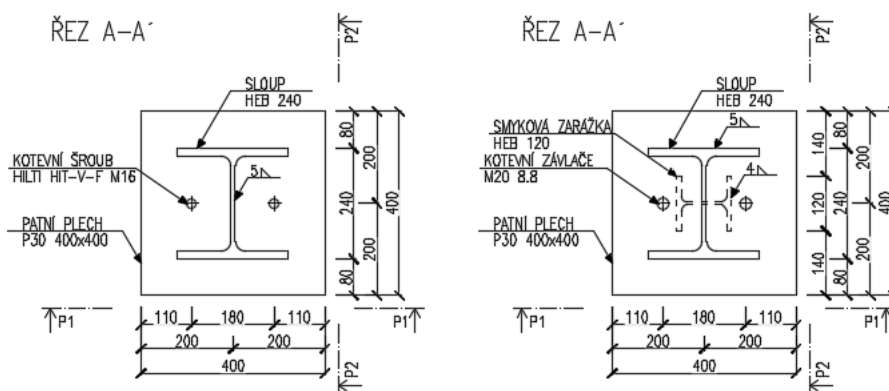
ŘEZ A–A´

P2

SLOUP
HEB 240

KOTEVNÍ ŠROUB
HILTI HIT-V-F M16

5

PATNÍ PLECH
P30 400x400

80
200
240
200
80
400

P1
110
180
110
200
200
400
P1
P2

ŘEZ A–A´

P2

SLOUP
HEB 240

SMYKOVÁ ZARÁŽKA
HEB 120
KOTEVNÍ ZÁVLAČE
M20 8.8

5
4

PATNÍ PLECH
P30 400x400

140
120
140
80
200
240
200
80
400

P1
110
180
110
200
200
400
P1
P2